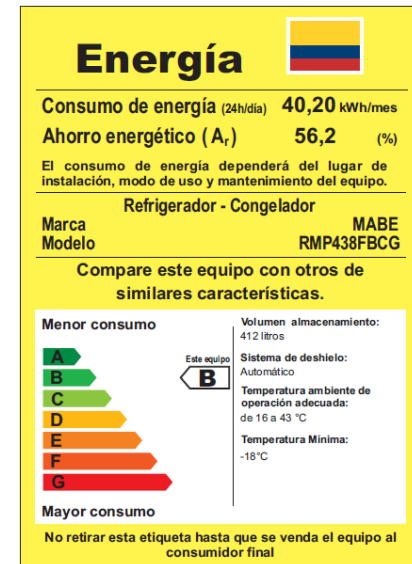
Energía

Consumo de energía (24h/día) 40,20 kWh/mes
Ahorro energético ( $A_r$ ) 56,2 (%)

El consumo de energía dependerá del lugar de instalación, modo de uso y mantenimiento del equipo.

Refrigerador - Congelador
Marca MABE
Modelo RMP438FBCG

Compare este equipo con otros de similares características.

Menor consumo

A
B
C
D
E
F
G

Este equipo
B

Mayor consumo

Volumen almacenamiento:
412 litros

Sistema de deshielo:
Automático

Temperatura ambiente de operación adecuada:
de 16 a 43 °C

Temperatura Mínima:
-18°C

No retirar esta etiqueta hasta que se venda el equipo al consumidor final